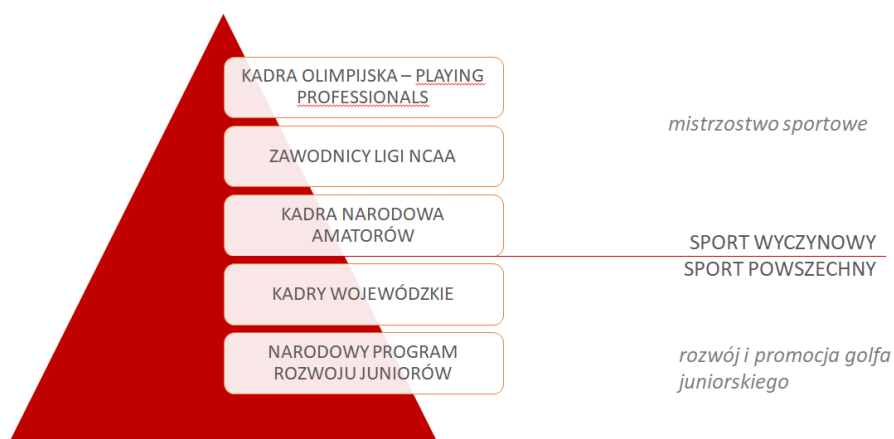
KADRA OLIMPIJSKA – PLAYING PROFESSIONALS

ZAWODNICY LIGI NCAA

KADRA NARODOWA AMATORÓW

KADRY WOJEWÓDZKIE

NARODOWY PROGRAM ROZWOJU JUNIORÓW

mistrzostwo sportowe

SPORT WYCZYNOWY

SPORT POWSZECHNY

rozwój i promocja golfa juniorskiego